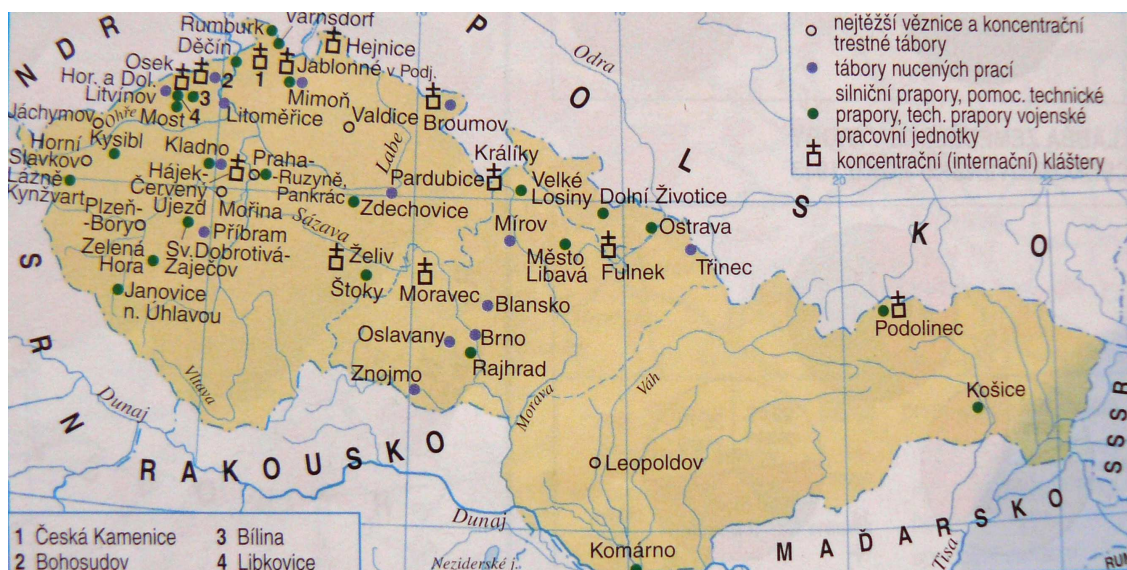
nejtěžší věznice a koncentrační trestné tábory
tábory nucených prací
silniční prapory, pomoc. technické prapory, tech. prapory vojenské pracovní jednotky
koncentrační (internační) kláštery

N D R
P O L S K O
S R N
R A K O U S K O
M A Ď A R S K O
S S S R

Rumburk
Varnsdorf
Hejnice
Děčín
Osek
Hor. a Dol. Litvínov
2
1
3
4
Jablonné v Podj.
Mimoň
Jáchymov
Ohře
Most
Litoměřice
Valdice
Broumov
Odra
Horní Slavkovo
Kysibl
Kladno
Praha-Ruzyně
Lázně Kynžvart
Hájek-Červený Újezd
Pankrác
Labe
Pardubice
Králíky
Velké Losiny
Dolní Životice
Plzeň-Boryo
Mořina
Sázava
Zdechovice
Příbram
Mírov
Ostrava
Zelená Hora
Sv. Dobrotivá-Zaječov
Želiv
Město Libavá
Fulnek
Třinec
Janovice n. Úhlavou
Štoky
Moravec
Blansko
Podolinec
Oslavany
Brno
Vltava
Rajhrad
Znojmo
Košice
Dunaj
Morava
Váh
Leopoldov
Dunaj
Neziderské j.
Komárno
Tisa

1 Česká Kamenice
2 Bohosudov
3 Bílina
4 Libkovice